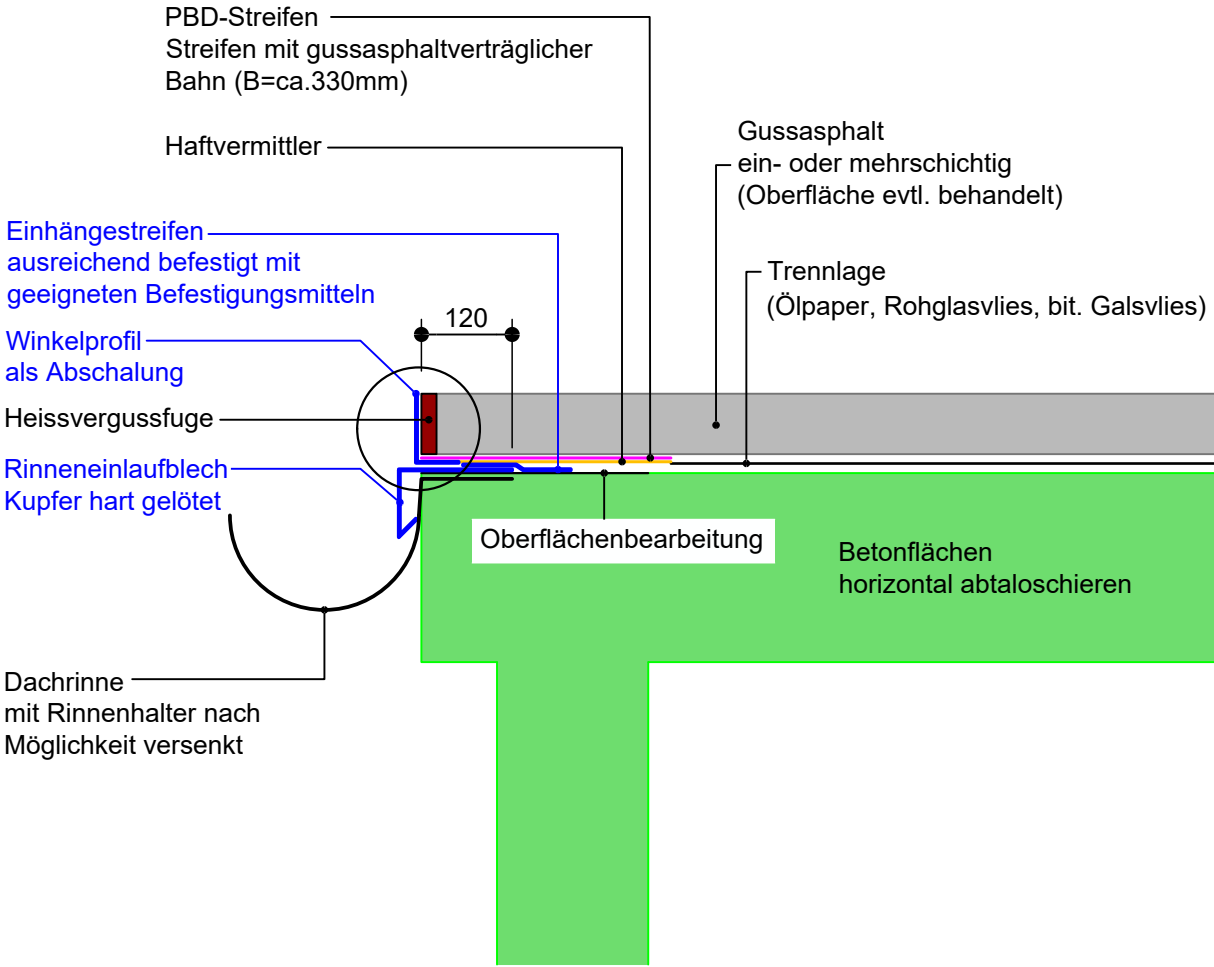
PBD-Streifen
Streifen mit gussasphaltverträglicher Bahn (B=ca.330mm)

Haftvermittler

Gussasphalt
ein- oder mehrschichtig
(Oberfläche evtl. behandelt)

Einhängestreifen
ausreichend befestigt mit geeigneten Befestigungsmitteln

Trennlage
(Ölpaper, Rohglasvlies, bit. Galsvlies)

120

Winkelprofil
als Abschalung

Heissvergussfuge

Rinneneinlaufblech
Kupfer hart gelötet

Oberflächenbearbeitung

Betonflächen
horizontal abtaloschieren

Dachrinne
mit Rinnenhalter nach Möglichkeit versenkt